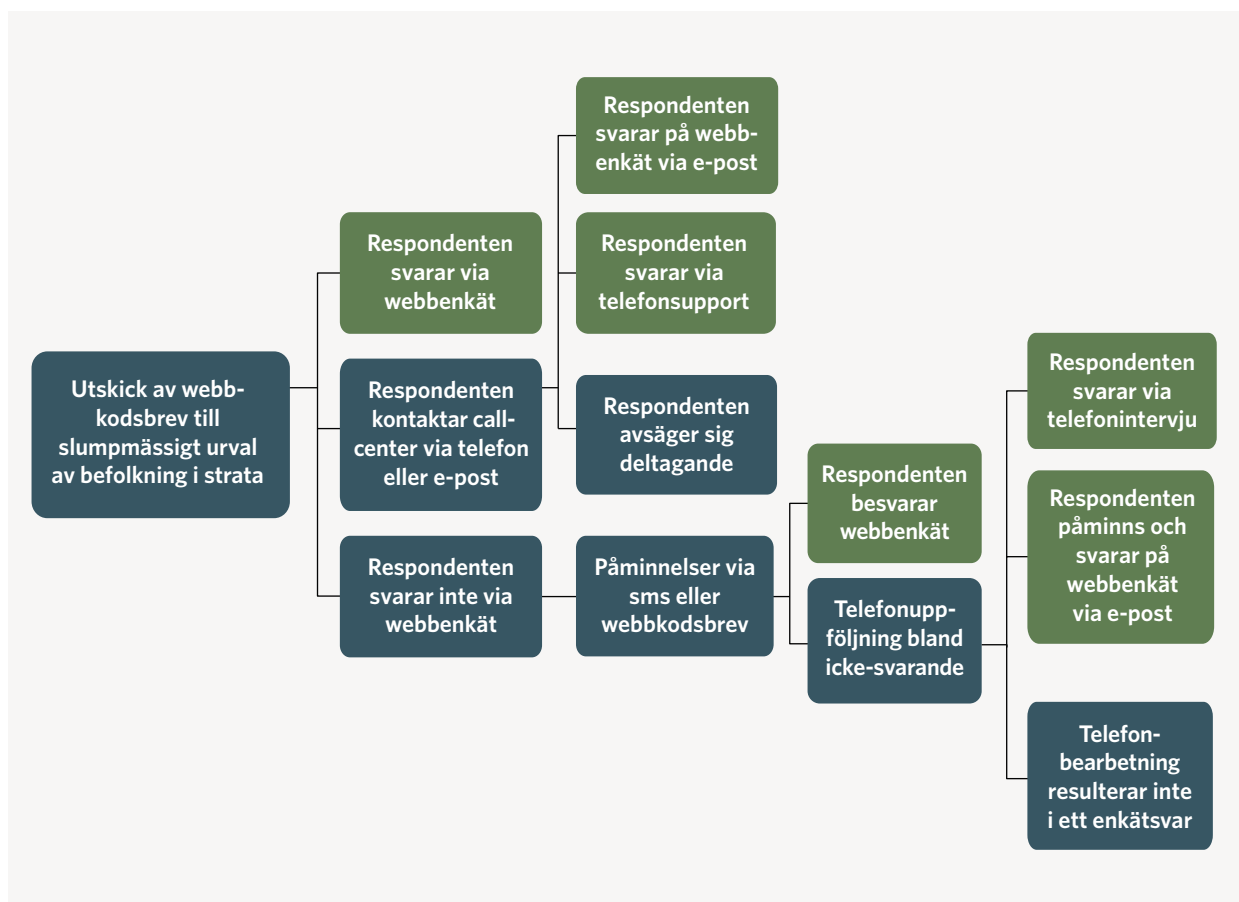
Utskick av webbkodsbrev till slumpmässigt urval av befolkning i strata

Respondenten svarar via webbenkät

Respondenten kontaktar call-center via telefon eller e-post

Respondenten svarar inte via webbenkät

Respondenten svarar på webbenkät via e-post

Respondenten svarar via telefonsupport

Respondenten avsäger sig deltagande

Påminnelser via sms eller webbkodsbrev

Respondenten besvarar webbenkät

Telefonuppföljning bland icke-svarande

Respondenten svarar via telefonintervju

Respondenten påminns och svarar på webbenkät via e-post

Telefonbearbetning resulterar inte i ett enkätsvar